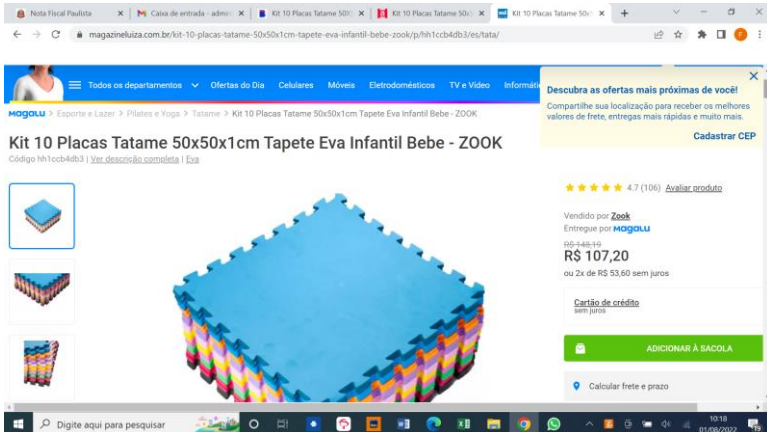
Nota Fiscal Paulista | Caixa de entrada - admin | Kit 10 Placas Tatame 50x | Kit 10 Placas Tatame 50x | Kit 10 Placas Tatame 50x

magazineluiza.com.br/kit-10-placas-tatame-50x50x1cm-tapete-eva-infantil-bebe-zook/p/hh1ccb4db3/es/tata/

Todos os departamentos | Ofertas do Dia | Celulares | Móveis | Eletrodomésticos | TV e Vídeo | Informát

Descubra as ofertas mais próximas de você!

Compartilhe sua localização para receber os melhores valores de frete, entregas mais rápidas e muito mais.

Cadastrar CEP

magalu > Esporte e Lazer > Pilates e Yoga > Tatame > Kit 10 Placas Tatame 50x50x1cm Tapete Eva Infantil Bebe - ZOOK

Kit 10 Placas Tatame 50x50x1cm Tapete Eva Infantil Bebe - ZOOK

Código hh1ccb4db3 | Ver descrição completa | Eva

4.7 (106) Avaliar produto

Vendido por Zook

Entregue por magalu

R$ 148,19

R$ 107,20

ou 2x de R$ 53,60 sem juros

Cartão de crédito

sem juros

ADICIONAR À SACOLA

Calcular frete e prazo

Digite aqui para pesquisar

10:18
01/08/2022